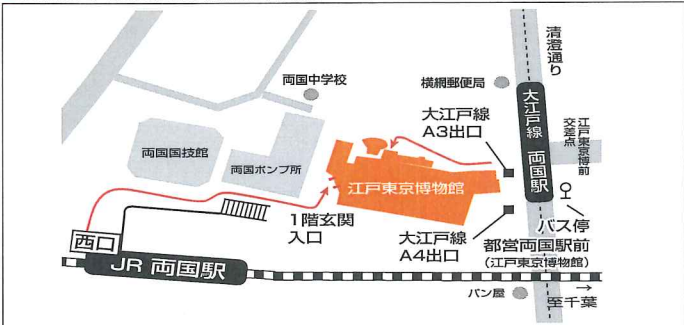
清澄通り

両国中学校

横網郵便局

大江戸線

交差点

江戸東京博前

両国駅

大江戸線
A3出口

両国国技館

両国ポンプ所

江戸東京博物館

1階玄関
入口

バス停

大江戸線
A4出口

都営両国駅前
(江戸東京博物館)

西口

JR 両国駅

パン屋

至千葉